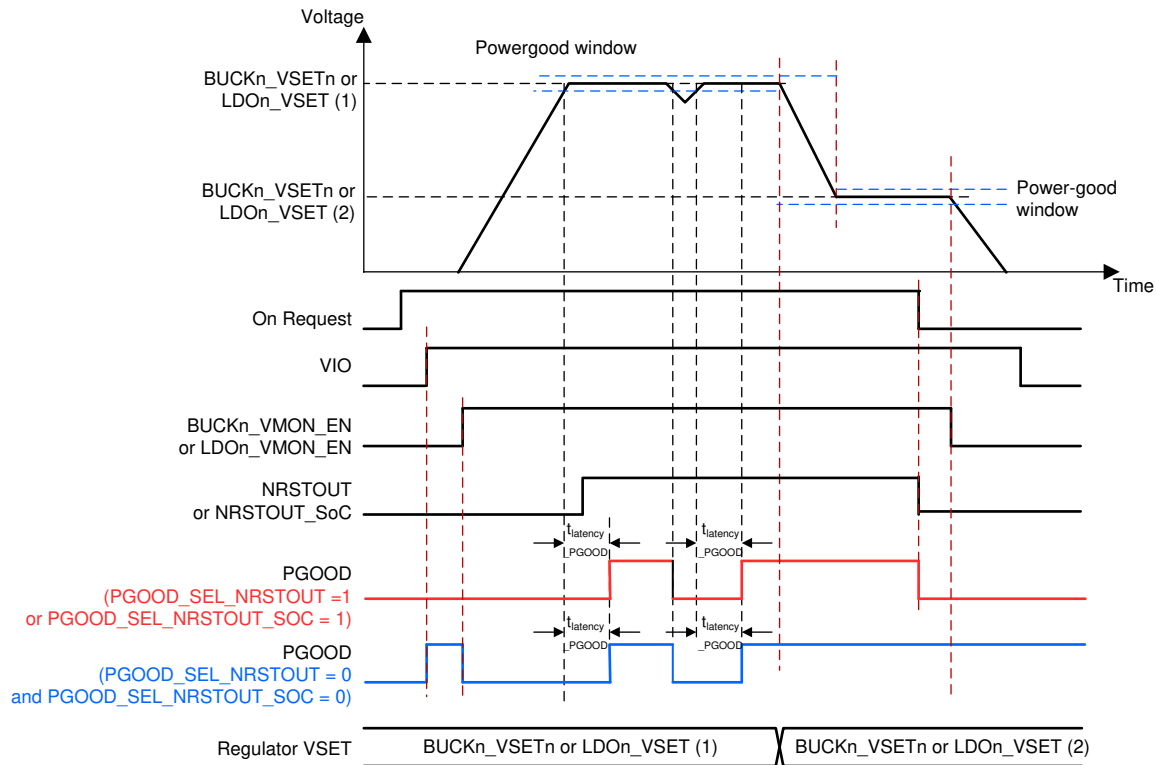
Voltage

Powergood window

BUCKn_VSETn or LDOn_VSET (1)

BUCKn_VSETn or LDOn_VSET (2)

Power-good window

Time

On Request

VIO

BUCKn_VMON_EN or LDOn_VMON_EN

NRSTOUT or NRSTOUT_SoC

$t_{latency\_PGOOD}$

$t_{latency\_PGOOD}$

PGOOD
(PGOOD_SEL_NRSTOUT =1 or PGOOD_SEL_NRSTOUT_SOC = 1)

$t_{latency\_PGOOD}$

$t_{latency\_PGOOD}$

PGOOD
(PGOOD_SEL_NRSTOUT = 0 and PGOOD_SEL_NRSTOUT_SOC = 0)

Regulator VSET

BUCKn_VSETn or LDOn_VSET (1)

BUCKn_VSETn or LDOn_VSET (2)